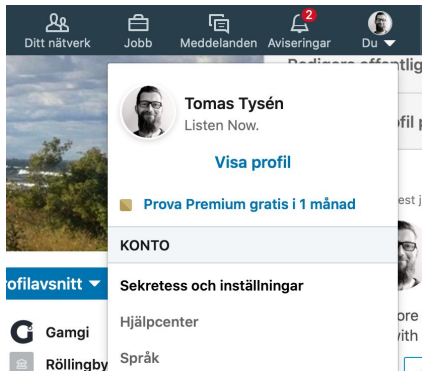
Ditt nätverk
Jobb
Meddelanden
2
Aviseringar
Du
Redigera offentlig
ofil pa
est j
ore
vith
ofilavsnitt
Gamgi
Röllingby
Tomas Tysén
Listen Now.
Visa profil
Prova Premium gratis i 1 månad
KONTO
Sekretess och inställningar
Hjälpcenter
Språk